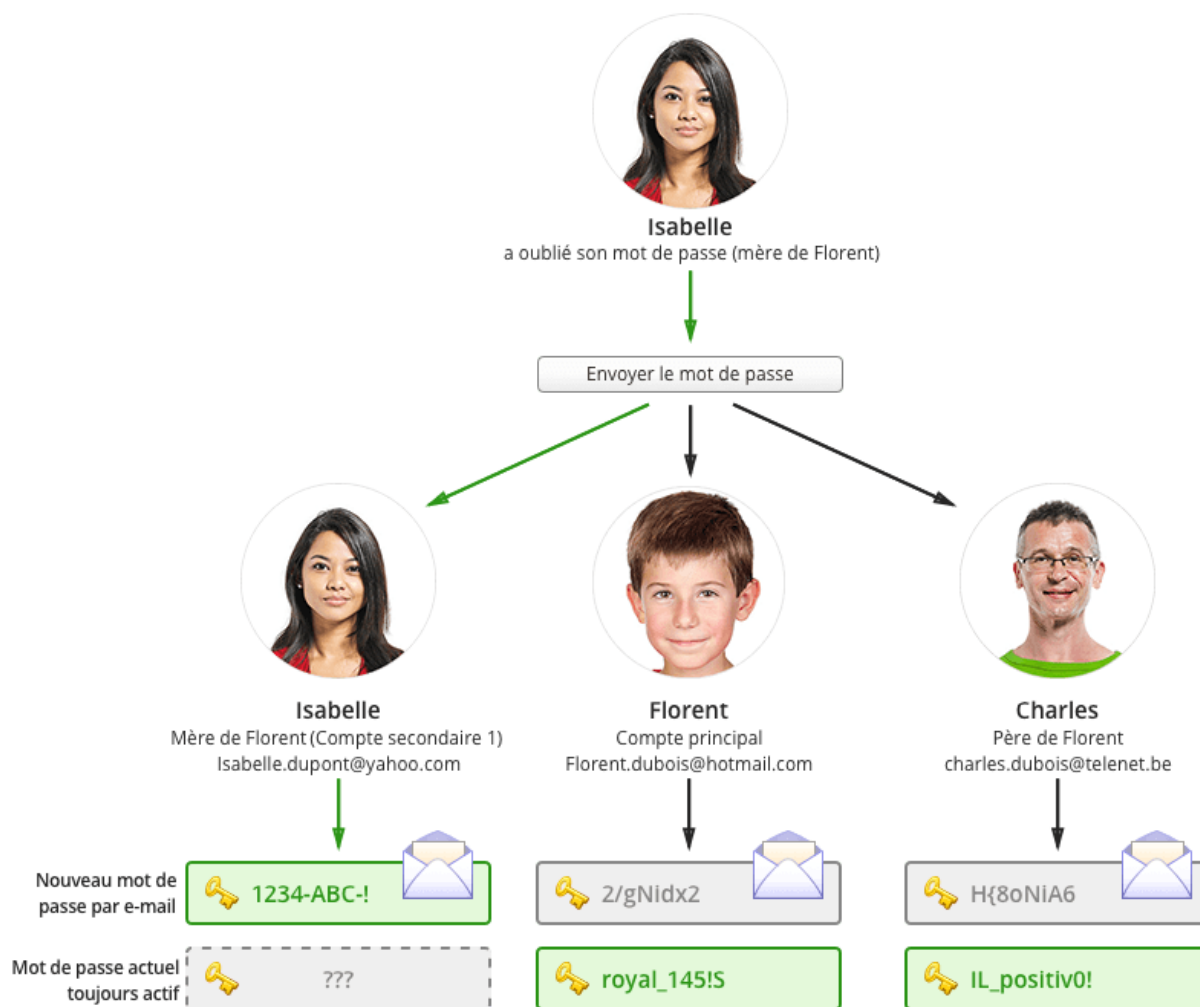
Isabelle
a oublié son mot de passe (mère de Florent)

Envoyer le mot de passe

Isabelle
Mère de Florent (Compte secondaire 1)
Isabelle.dupont@yahoo.com

Florent
Compte principal
Florent.dubois@hotmail.com

Charles
Père de Florent
charles.dubois@telenet.be

Nouveau mot de passe par e-mail

1234-ABC-!

2/gNidx2

H{8oNiA6

Mot de passe actuel toujours actif

???

royal_145!S

IL_positiv0!